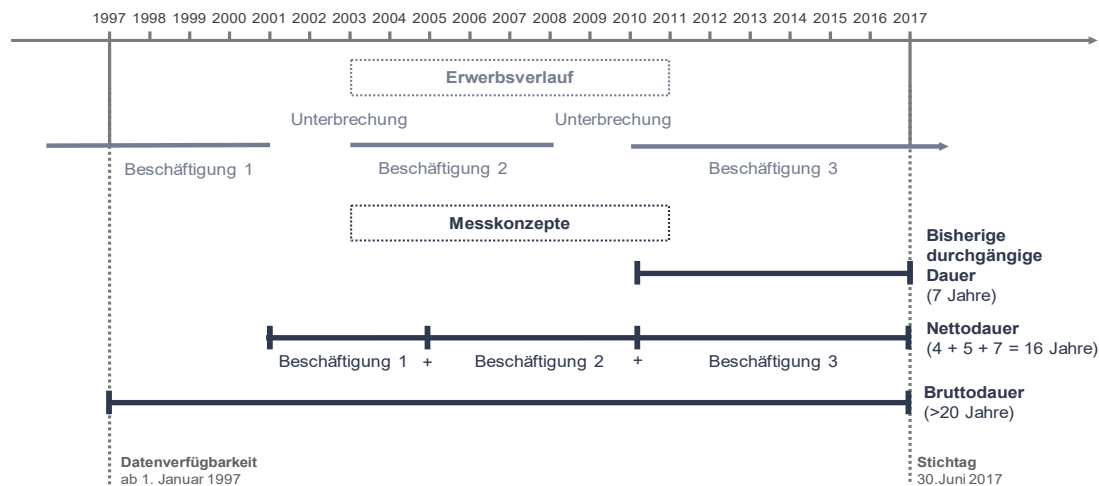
1997 1998 1999 2000 2001 2002 2003 2004 2005 2006 2007 2008 2009 2010 2011 2012 2013 2014 2015 2016 2017

Erwerbsverlauf

Unterbrechung

Unterbrechung

Beschäftigung 1

Beschäftigung 2

Beschäftigung 3

Messkonzepte

**Bisherige durchgängige Dauer**
(7 Jahre)

Beschäftigung 1 + Beschäftigung 2 + Beschäftigung 3

**Nettodauer**
(4 + 5 + 7 = 16 Jahre)

**Bruttodauer**
(>20 Jahre)

**Datenverfügbarkeit**
ab 1. Januar 1997

**Stichtag**
30.Juni 2017